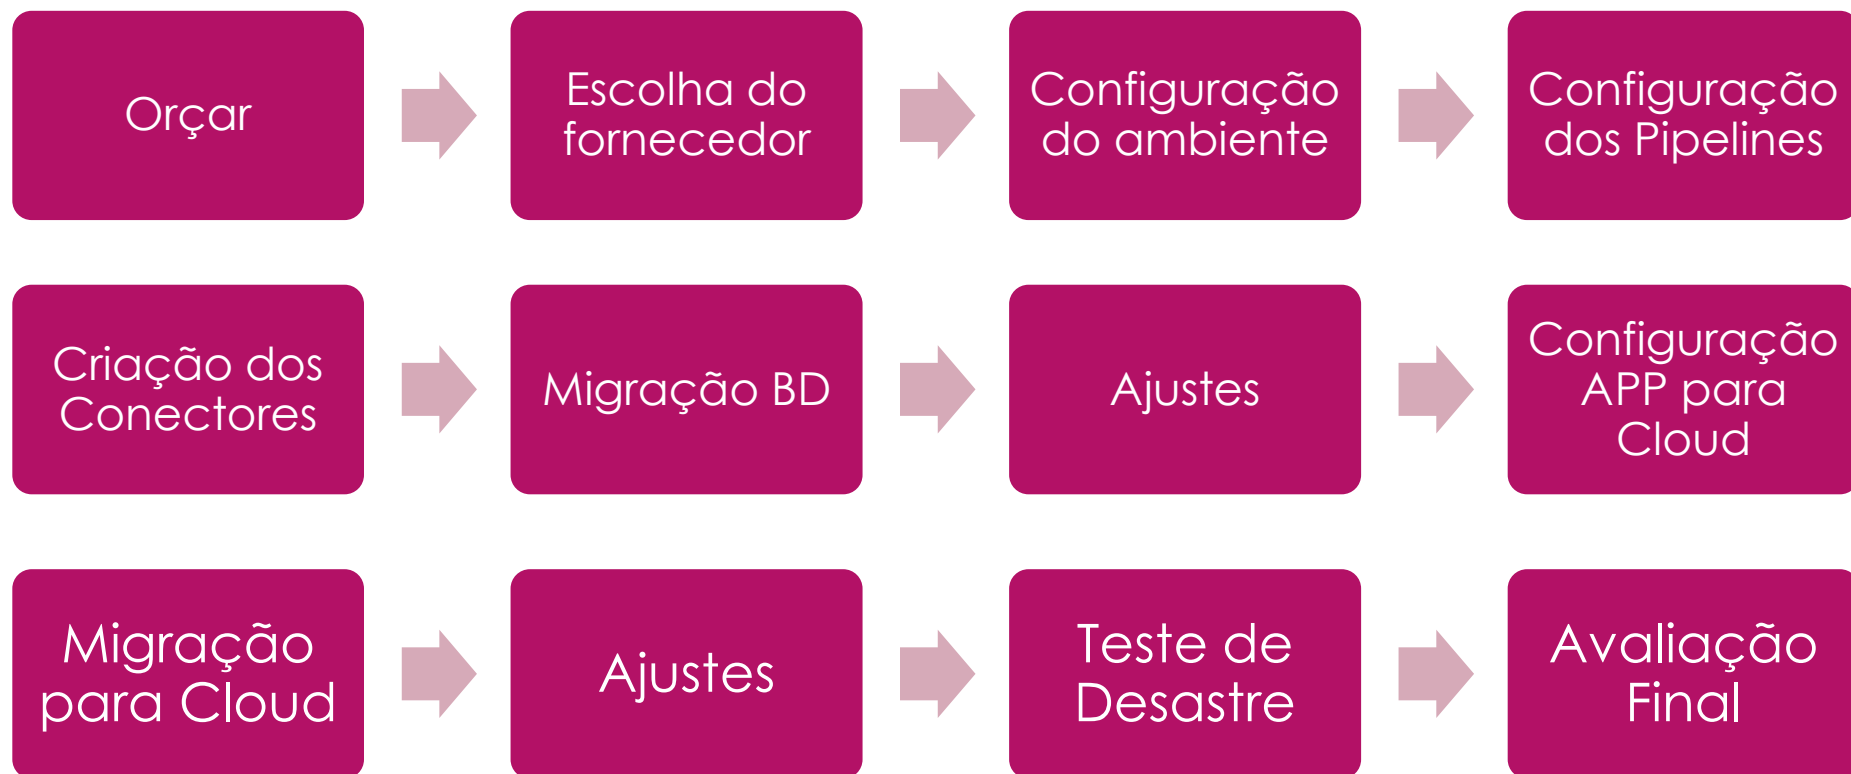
Orçar

Escolha do fornecedor

Configuração do ambiente

Configuração dos Pipelines

Criação dos Conectores

Migração BD

Ajustes

Configuração APP para Cloud

Migração para Cloud

Ajustes

Teste de Desastre

Avaliação Final